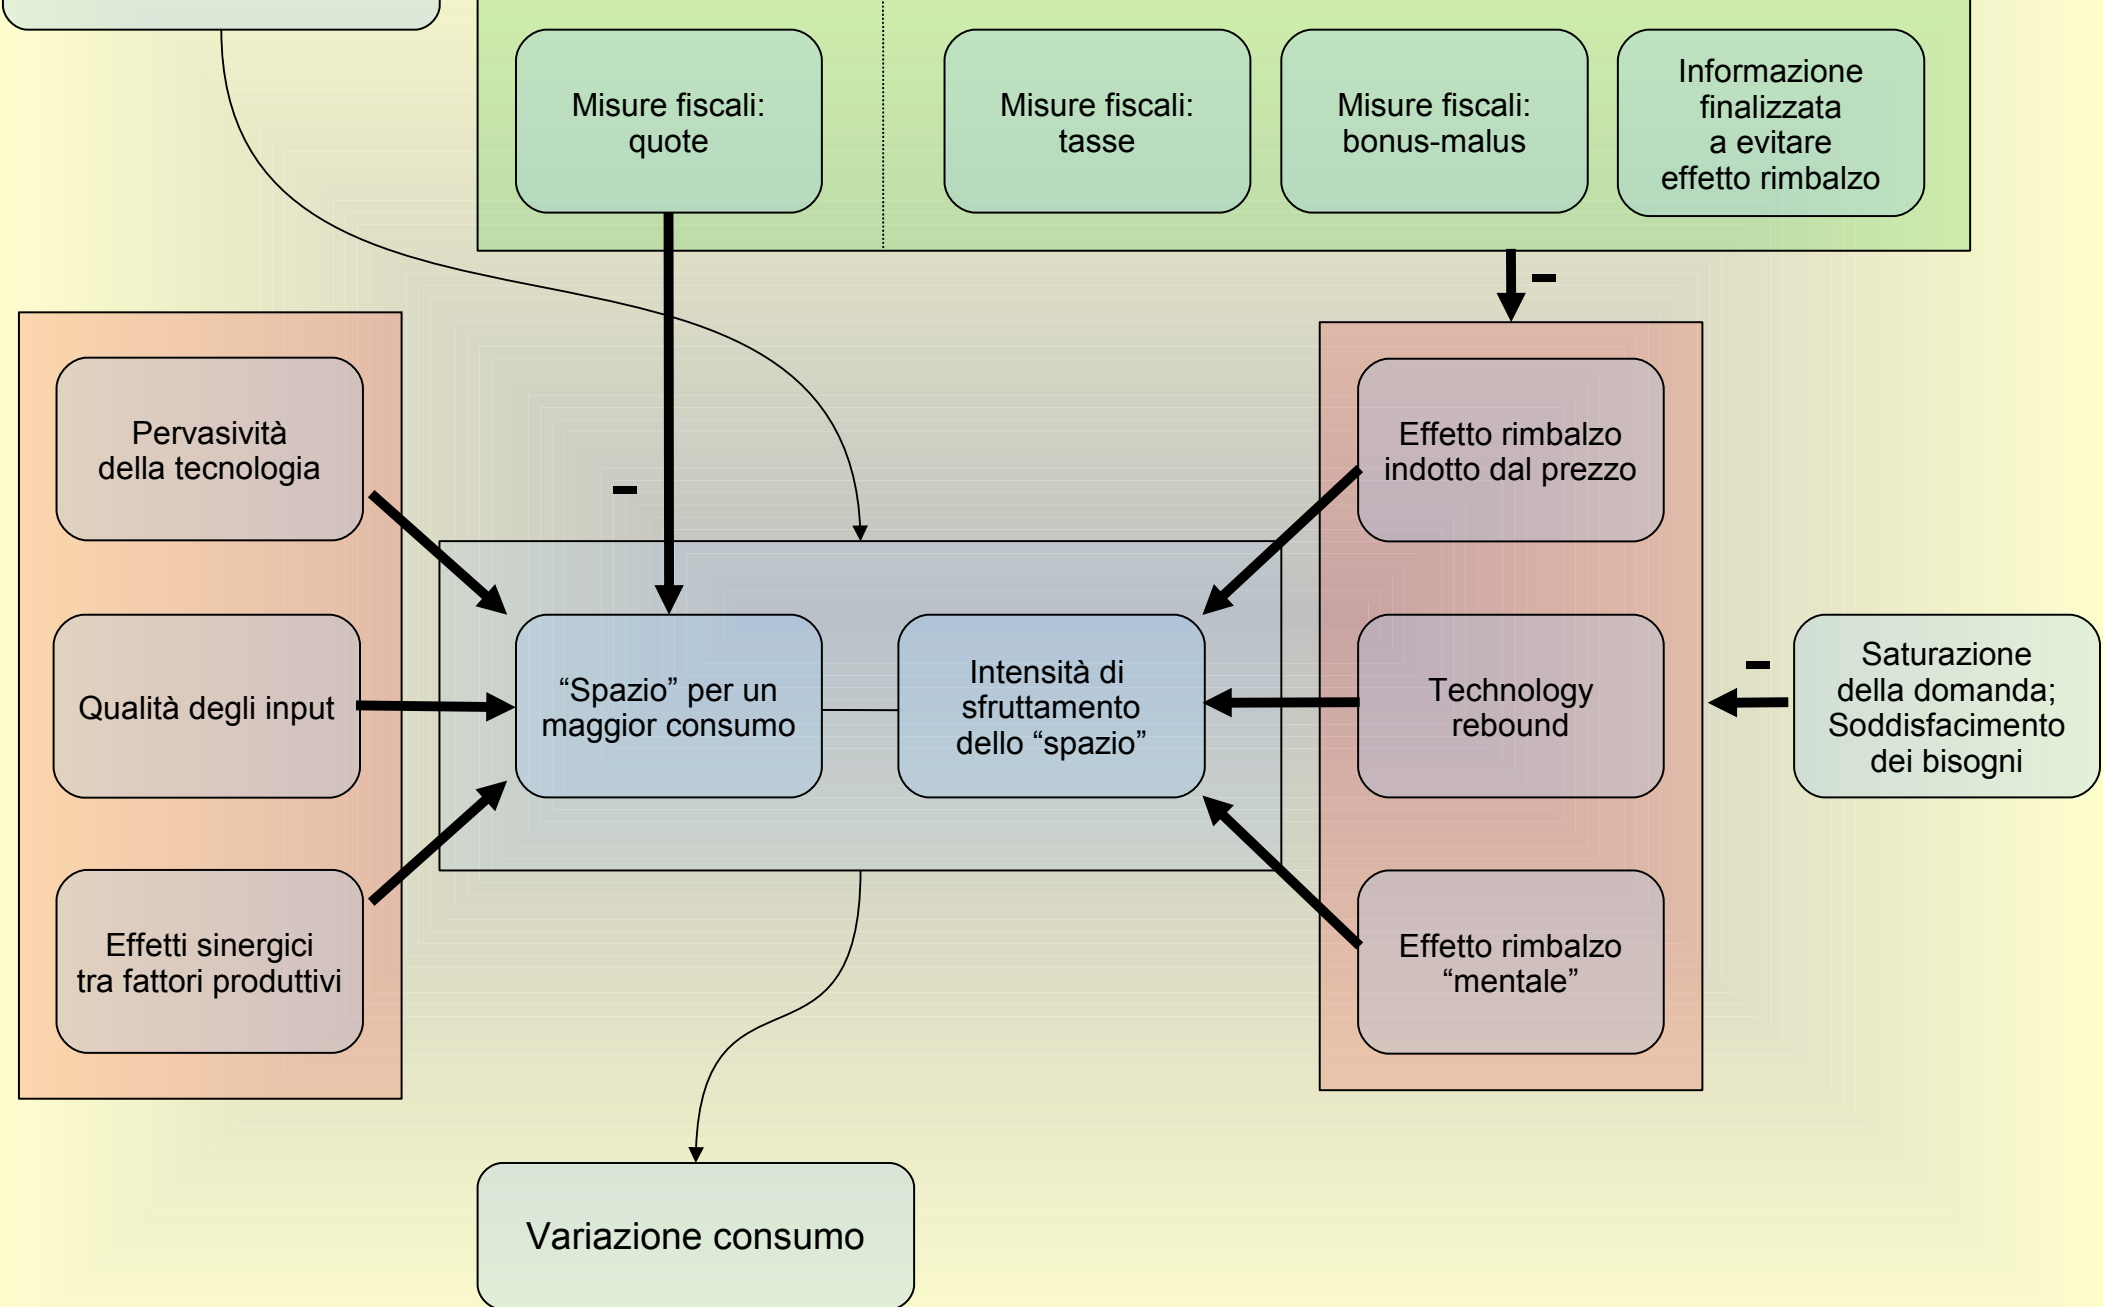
Misure fiscali: quote

Misure fiscali: tasse

Misure fiscali: bonus-malus

Informazione finalizzata a evitare effetto rimbalzo

-

-

Pervasività della tecnologia

Qualità degli input

Effetti sinergici tra fattori produttivi

“Spazio” per un maggior consumo

Intensità di sfruttamento dello “spazio”

Effetto rimbalzo indotto dal prezzo

Technology rebound

Effetto rimbalzo “mentale”

-

Saturazione della domanda; Soddisfacimento dei bisogni

Variazione consumo